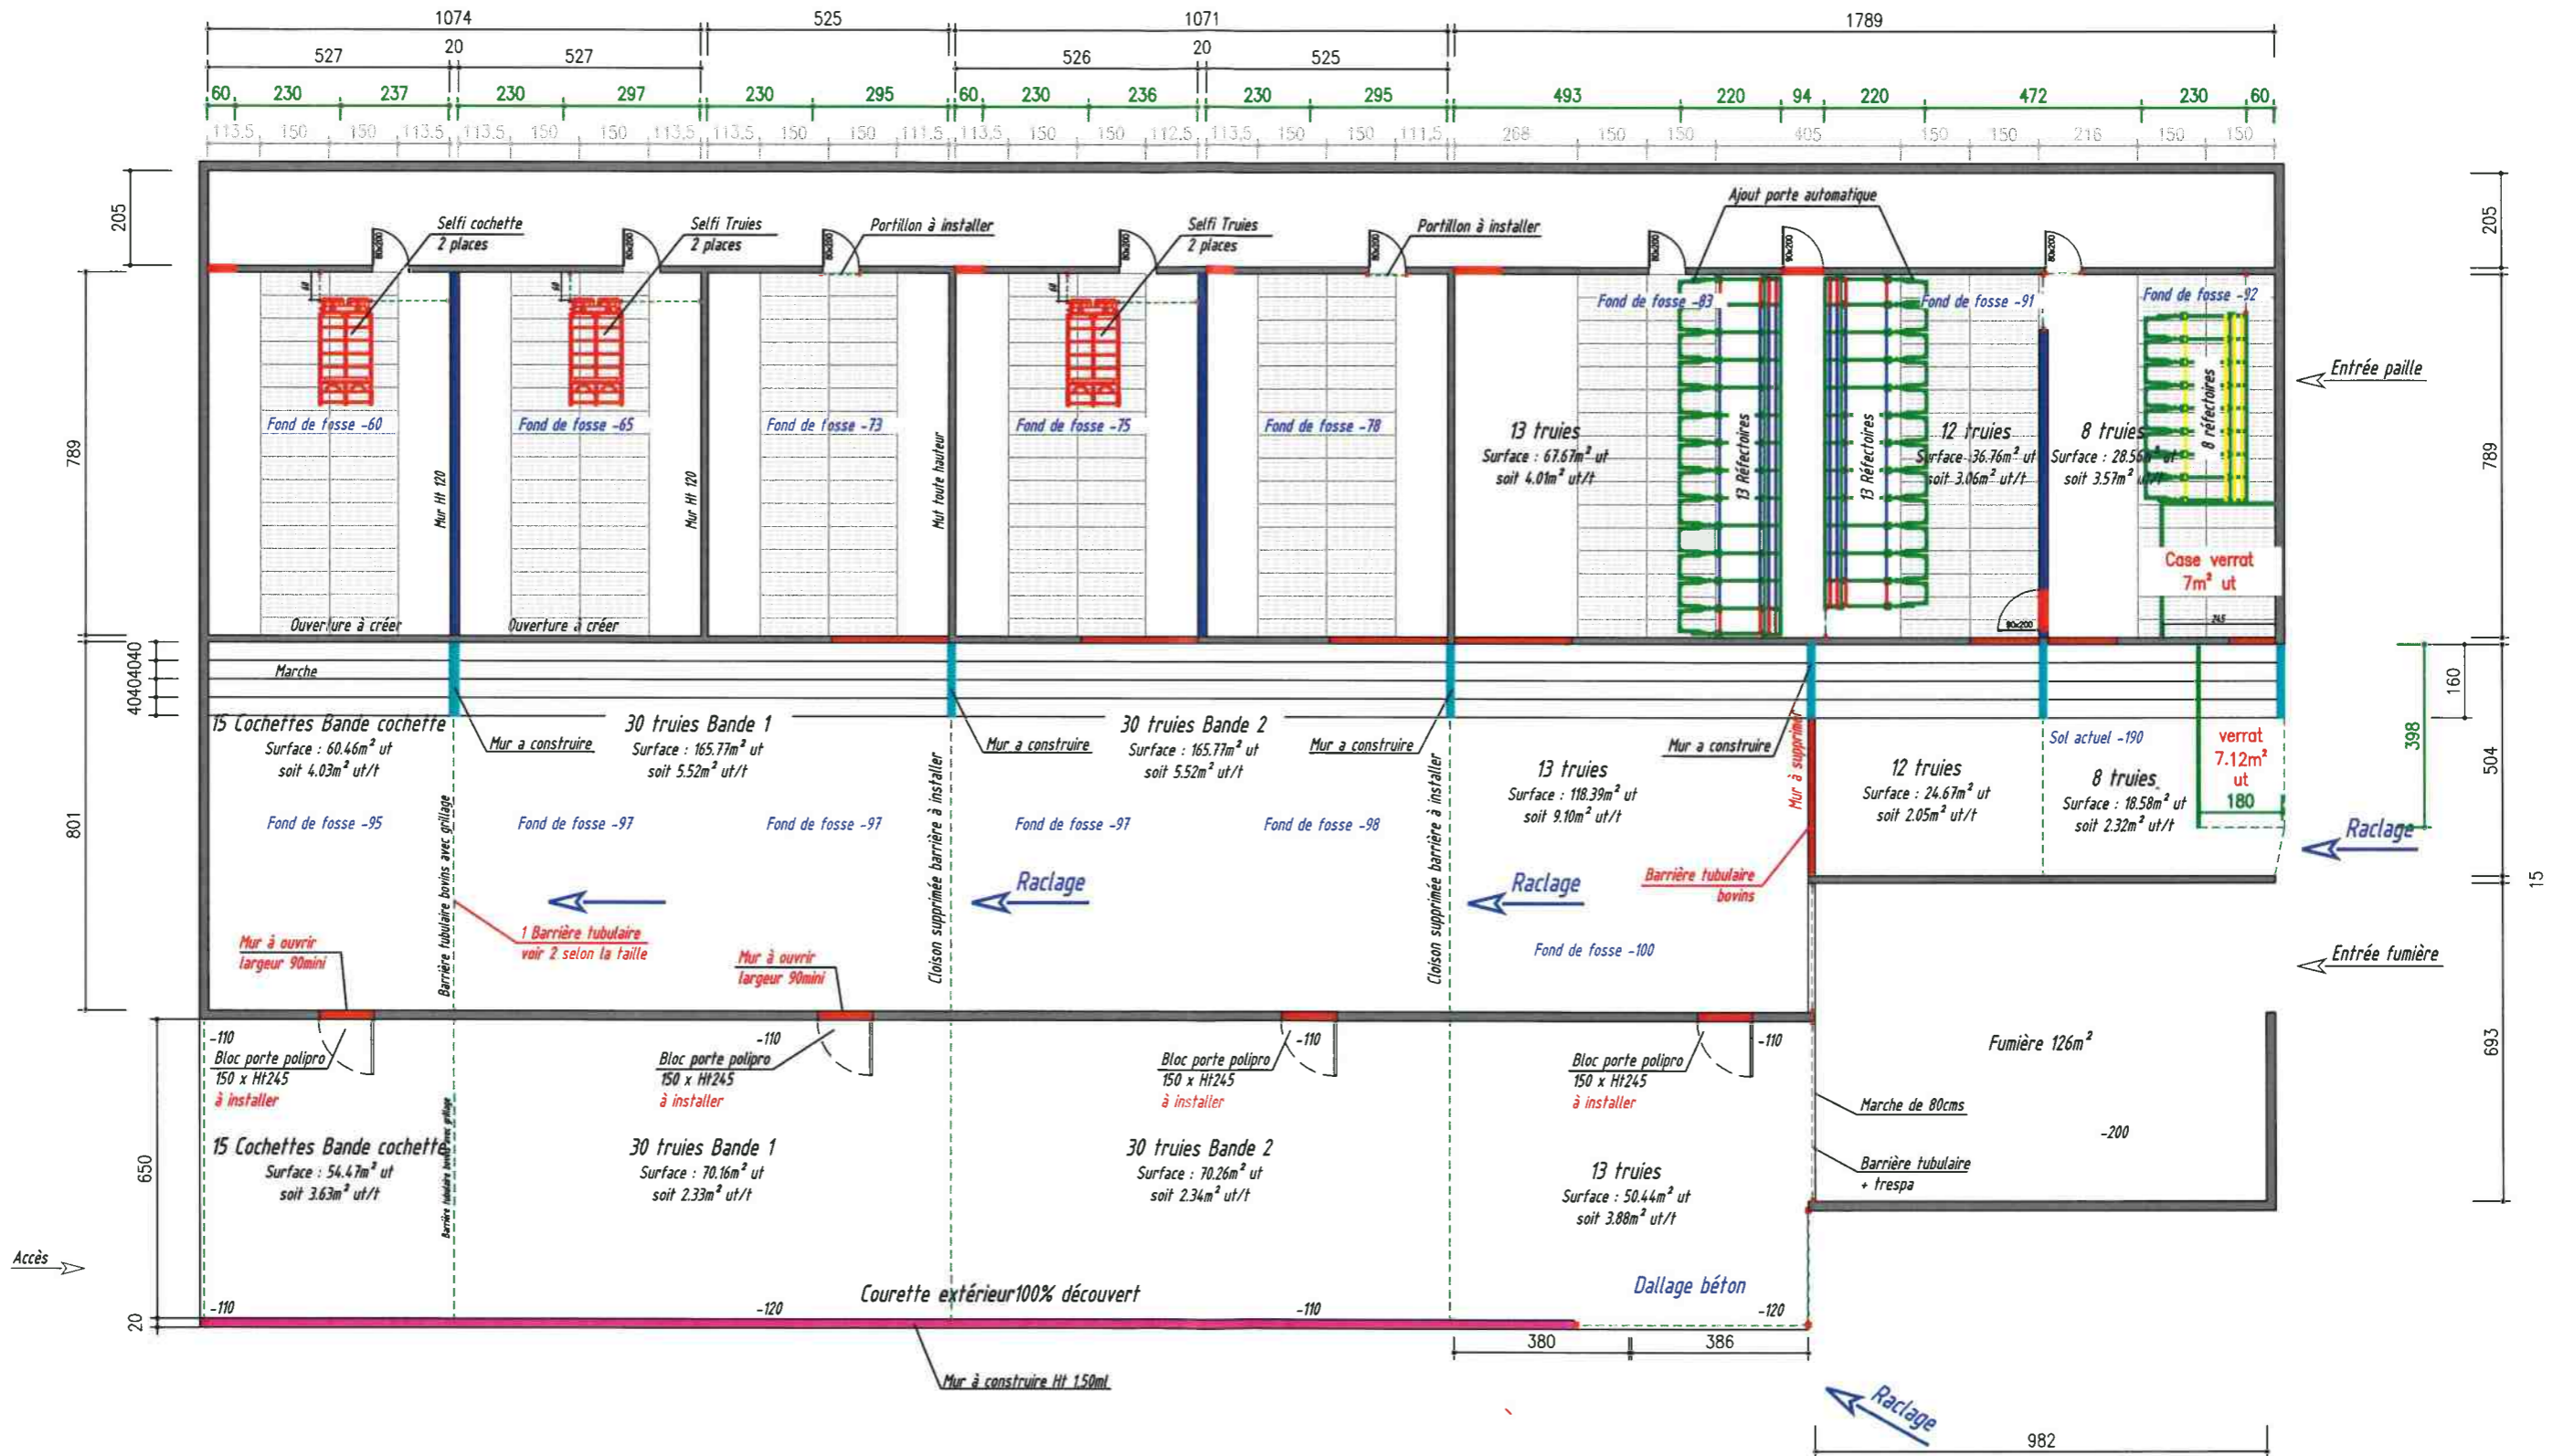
1074 525 1071 1789
527 20 527 526 20 525
60 230 237 230 297 230 295 60 230 236 230 295 493 220 94 220 472 230 60
113.5 150 150 113.5 113.5 150 150 113.5 113.5 150 150 111.5 113.5 150 150 112.5 113.5 150 150 111.5 268 150 150 405 150 150 216 150 150

205 205

Selfi cochette 2 places
Selfi Truies 2 places
Portillon à installer
Selfi Truies 2 places
Portillon à installer
Ajout porte automatique

Fond de fosse -60
Fond de fosse -65
Fond de fosse -73
Fond de fosse -75
Fond de fosse -78
Fond de fosse -83
Fond de fosse -91
Fond de fosse -92

Entrée paille

789 789

Mur Ht 120
Mur Ht 120
Mut toute hauteur

13 truies
Surface : 67.67m² ut
soit 4.01m² ut/t

13 Réfectoires
13 Réfectoires

12 truies
Surface : 36.76m² ut
soit 3.06m² ut/t

8 truies
Surface : 28.56m² ut
soit 3.57m² ut/t

8 réfectoires

Case verrat
7m² ut

Ouverture à créer
Ouverture à créer

Marche
4040040

15 Cochettes Bande cochette
Surface : 60.46m² ut
soit 4.03m² ut/t

30 truies Bande 1
Surface : 165.77m² ut
soit 5.52m² ut/t

30 truies Bande 2
Surface : 165.77m² ut
soit 5.52m² ut/t

Mur a construire
Mur a construire
Mur a construire
Mur a construire

13 truies
Surface : 118.39m² ut
soit 9.10m² ut/t

Mur à supprimer

12 truies
Surface : 24.67m² ut
soit 2.05m² ut/t

Sol actuel -190
8 truies
Surface : 18.58m² ut
soit 2.32m² ut/t

verrat
7.12m²
ut
180

160 398 504

801

Fond de fosse -95
Fond de fosse -97
Fond de fosse -97
Fond de fosse -97
Fond de fosse -98

Barrière tubulaire bovins avec grillage
Cloison supprimée barrière à installer
Cloison supprimée barrière à installer

Raclage
Raclage
Raclage
Raclage

Barrière tubulaire bovins

15

1 Barrière tubulaire
voir 2 selon la taille

Mur à ouvrir
largeur 90mini
Mur à ouvrir
largeur 90mini

Fond de fosse -100

Entrée fumière

-110
Bloc porte polipro
150 x Ht245
à installer
-110
Bloc porte polipro
150 x Ht245
à installer
-110
Bloc porte polipro
150 x Ht245
à installer
-110
Bloc porte polipro
150 x Ht245
à installer

Fumière 126m²
693

Marche de 80cms
-200
Barrière tubulaire
+ trespa

650

15 Cochettes Bande cochette
Surface : 54.47m² ut
soit 3.63m² ut/t

Barrière tubulaire bovins avec grillage

30 truies Bande 1
Surface : 70.16m² ut
soit 2.33m² ut/t

30 truies Bande 2
Surface : 70.26m² ut
soit 2.34m² ut/t

13 truies
Surface : 50.44m² ut
soit 3.88m² ut/t

Accès

Courette extérieur100% découvert
Dallage béton

20
-110 -120 -110 -120

380 386

Mur à construire Ht 1.50ml

Raclage
982